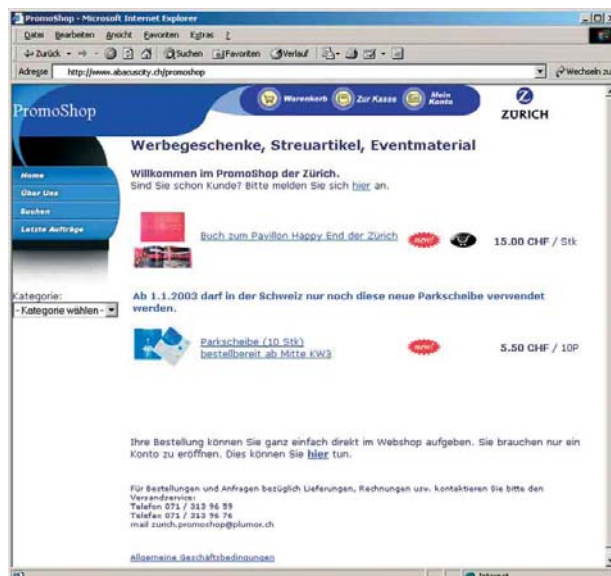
PromoShop - Microsoft Internet Explorer

Datei Bearbeiten Ansicht Favoriten Extras ?

Zurück Suchen Favoriten Verlauf

Adresse http://www.abacuscity.ch/promoshop

Wechseln zu

PromoShop

Warenkorb Zur Kasse Mein Konto

ZÜRICH

Home
Über Uns
Suchen
Letzte Aufträge

Kategorie:
- Kategorie wählen -

Werbegeschenke, Streuartikel, Eventmaterial

Willkommen im PromoShop der Zürich.
Sind Sie schon Kunde? Bitte melden Sie sich hier an.

Buch zum Pavillon Happy End der Zürich new! 15.00 CHF / Stk

Ab 1.1.2003 darf in der Schweiz nur noch diese neue Parkscheibe verwendet werden.

Parkscheibe (10 Stk)
bestellbereit ab Mitte KW3 new! 5.50 CHF / 10P

Ihre Bestellung können Sie ganz einfach direkt im Webshop aufgeben. Sie brauchen nur ein Konto zu eröffnen. Dies können Sie hier tun.

Für Bestellungen und Anfragen bezüglich Lieferungen, Rechnungen usw. kontaktieren Sie bitte den Versandservice:
Telefon 071 / 313 96 59
Telefax 071 / 313 96 76
mail zurich.promoshop@plumor.ch

Allgemeine Geschäftsbedingungen

Internet